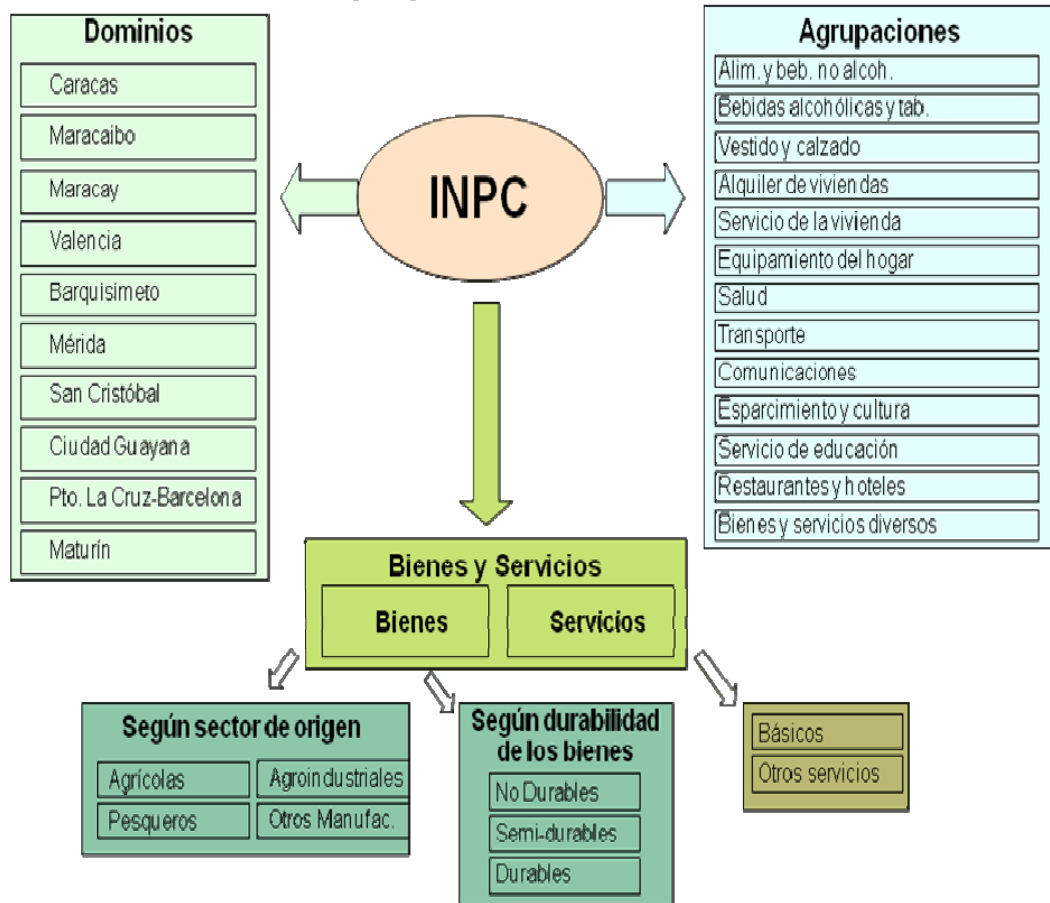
Dominios
Caracas
Maracaibo
Maracay
Valencia
Barquisimeto
Mérida
San Cristóbal
Ciudad Guayana
Pto. La Cruz-Barcelona
Maturín

INPC

Agrupaciones
Alim. y beb. no alcoh.
Bebidas alcohólicas y tab.
Vestido y calzado
Alquiler de viviendas
Servicio de la vivienda
Equipamiento del hogar
Salud
Transporte
Comunicaciones
Esparcimiento y cultura
Servicio de educación
Restaurantes y hoteles
Bienes y servicios diversos

Bienes y Servicios
Bienes
Servicios

Según sector de origen
Agrícolas
Agroindustriales
Pesqueros
Otros Manufac.

Según durabilidad de los bienes
No Durables
Semi-durables
Durables

Básicos
Otros servicios